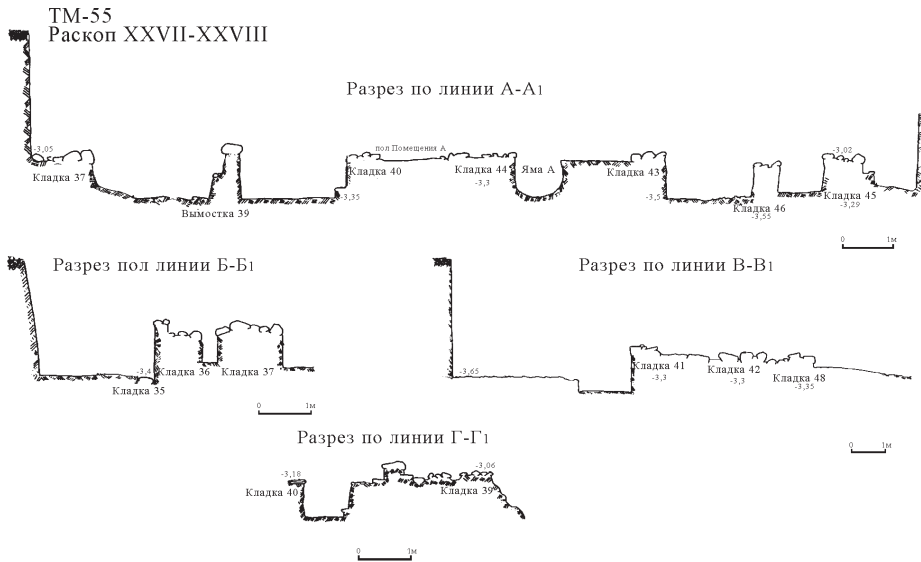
ТМ-55
Раскоп XXVII-XXVIII

Разрез по линии А-А1

-3,05
Кладка 37
Вымостка 39
-3,35
Кладка 40
пол Помещения А
Кладка 44
-3,3
Яма А
Кладка 43
-3,5
Кладка 46
-3,55
-3,02
Кладка 45
-3,29

0 1м

Разрез пол линии Б-Б1

-3,4
Кладка 35
Кладка 36
Кладка 37

0 1м

Разрез по линии В-В1

-3,65
Кладка 41
-3,3
Кладка 42
-3,3
Кладка 48
-3,35

0 1м

Разрез по линии Г-Г1

-3,18
Кладка 40
-3,06
Кладка 39

0 1м